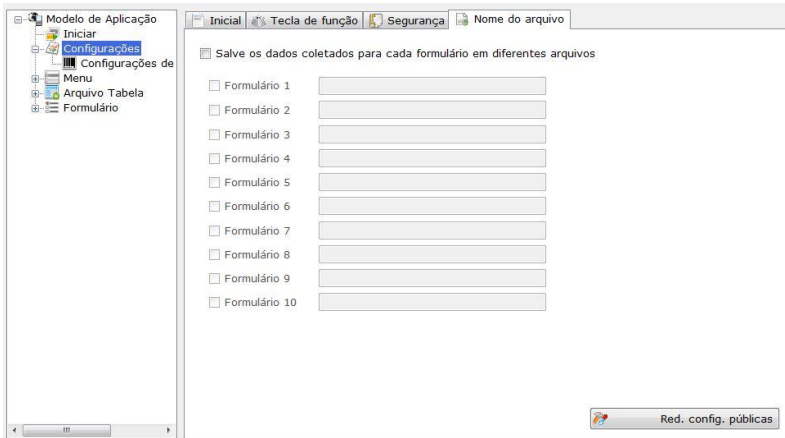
Modelo de Aplicação
Iniciar
Configurações
Configurações de
Menu
Arquivo Tabela
Formulário

Inicial
Tecla de função
Segurança
Nome do arquivo

Salve os dados coletados para cada formulário em diferentes arquivos

Formulário 1
Formulário 2
Formulário 3
Formulário 4
Formulário 5
Formulário 6
Formulário 7
Formulário 8
Formulário 9
Formulário 10

Red. config. públicas